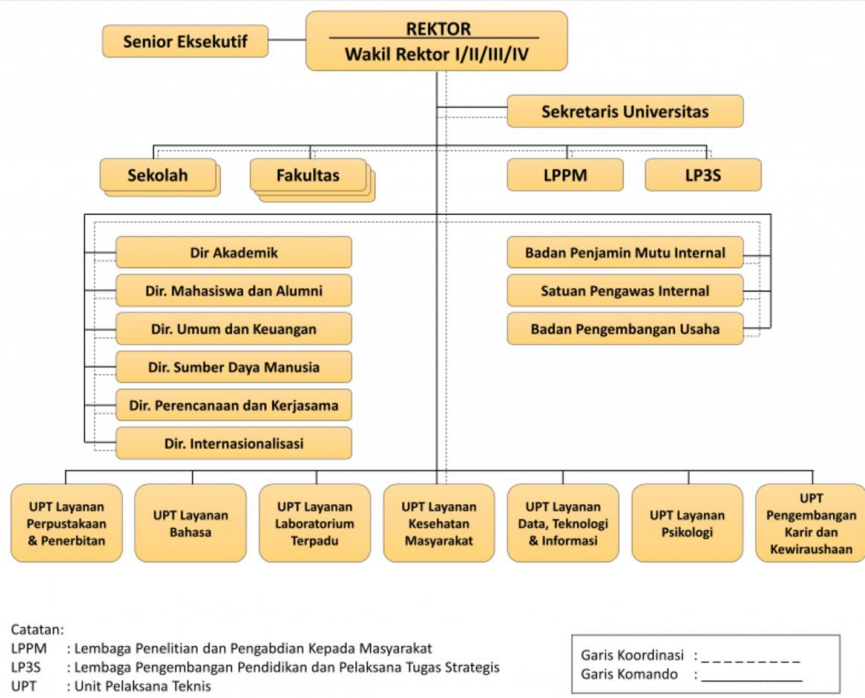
Senior Eksekutif

REKTOR
Wakil Rektor I/II/III/IV

Sekretaris Universitas

Sekolah

Fakultas

LPPM

LP3S

Dir Akademik

Dir. Mahasiswa dan Alumni

Dir. Umum dan Keuangan

Dir. Sumber Daya Manusia

Dir. Perencanaan dan Kerjasama

Dir. Internasionalisasi

Badan Penjamin Mutu Internal

Satuan Pengawas Internal

Badan Pengembangan Usaha

UPT Layanan Perpustakaan & Penerbitan

UPT Layanan Bahasa

UPT Layanan Laboratorium Terpadu

UPT Layanan Kesehatan Masyarakat

UPT Layanan Data, Teknologi & Informasi

UPT Layanan Psikologi

UPT Pengembangan Karir dan Kewiraushaan

Catatan:
LPPM : Lembaga Penelitian dan Pengabdian Kepada Masyarakat
LP3S : Lembaga Pengembangan Pendidikan dan Pelaksana Tugas Strategis
UPT : Unit Pelaksana Teknis

Garis Koordinasi : __________
Garis Komando : __________